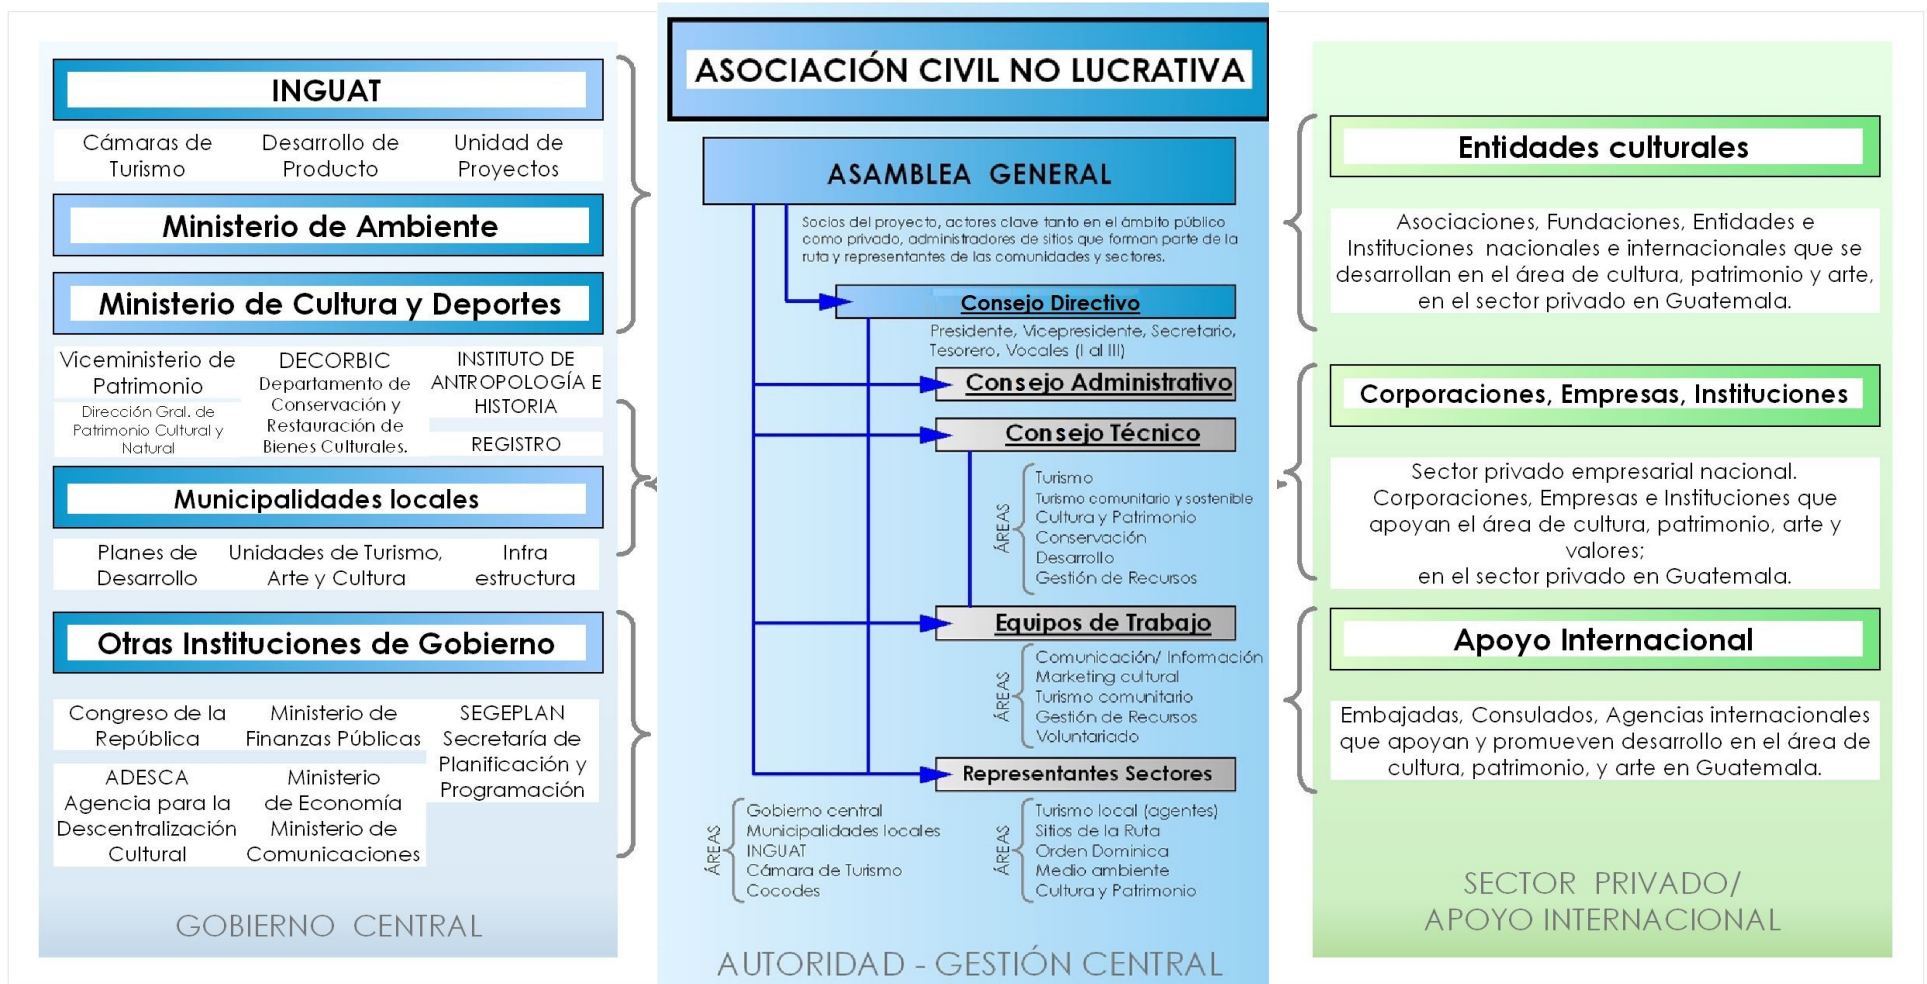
INGUAT

Cámaras de Turismo

Desarrollo de Producto

Unidad de Proyectos

Ministerio de Ambiente

Ministerio de Cultura y Deportes

Viceministerio de Patrimonio

Dirección Gral. de Patrimonio Cultural y Natural

DECORBIC Departamento de Conservación y Restauración de Bienes Culturales.

INSTITUTO DE ANTROPOLOGÍA E HISTORIA

REGISTRO

Municipalidades locales

Planes de Desarrollo

Unidades de Turismo, Arte y Cultura

Infra estructura

Otras Instituciones de Gobierno

Congreso de la República

Ministerio de Finanzas Públicas

SEGEPLAN Secretaría de Planificación y Programación

ADESCA Agencia para la Descentralización Cultural

Ministerio de Economía Ministerio de Comunicaciones

GOBIERNO CENTRAL

ASOCIACIÓN CIVIL NO LUCRATIVA

ASAMBLEA GENERAL

Socios del proyecto, actores clave tanto en el ámbito público como privado, administradores de sitios que forman parte de la ruta y representantes de las comunidades y sectores.

Consejo Directivo

Presidente, Vicepresidente, Secretario, Tesorero, Vocales (I al III)

Consejo Administrativo

Consejo Técnico

ÁREAS

Turismo
Turismo comunitario y sostenible
Cultura y Patrimonio
Conservación
Desarrollo
Gestión de Recursos

Equipos de Trabajo

ÁREAS

Comunicación/ Información
Marketing cultural
Turismo comunitario
Gestión de Recursos
Voluntariado

Representantes Sectores

ÁREAS

Gobierno central
Municipalidades locales
INGUAT
Cámara de Turismo
Cocodes

ÁREAS

Turismo local (agentes)
Sitios de la Ruta
Orden Dominica
Medio ambiente
Cultura y Patrimonio

AUTORIDAD - GESTIÓN CENTRAL

Entidades culturales

Asociaciones, Fundaciones, Entidades e Instituciones nacionales e internacionales que se desarrollan en el área de cultura, patrimonio y arte, en el sector privado en Guatemala.

Corporaciones, Empresas, Instituciones

Sector privado empresarial nacional. Corporaciones, Empresas e Instituciones que apoyan el área de cultura, patrimonio, arte y valores; en el sector privado en Guatemala.

Apoyo Internacional

Embajadas, Consulados, Agencias internacionales que apoyan y promueven desarrollo en el área de cultura, patrimonio, y arte en Guatemala.

SECTOR PRIVADO/ APOYO INTERNACIONAL